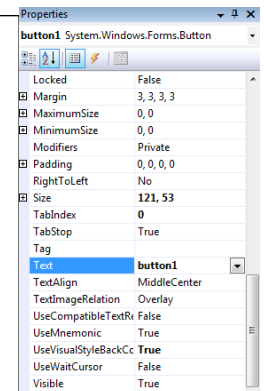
Properties

button1 System.Windows.Forms.Button

| | |
|---|---|
| Locked | False |
| ⊞ Margin | 3, 3, 3, 3 |
| ⊞ MaximumSize | 0, 0 |
| ⊞ MinimumSize | 0, 0 |
| Modifiers | Private |
| ⊞ Padding | 0, 0, 0, 0 |
| RightToLeft | No |
| ⊞ Size | **121, 53** |
| TabIndex | **0** |
| TabStop | True |
| Tag | |
| Text | **button1** |
| TextAlign | MiddleCenter |
| TextImageRelation | Overlay |
| UseCompatibleTextRe | False |
| UseMnemonic | True |
| UseVisualStyleBackCo | **True** |
| UseWaitCursor | False |
| Visible | True |